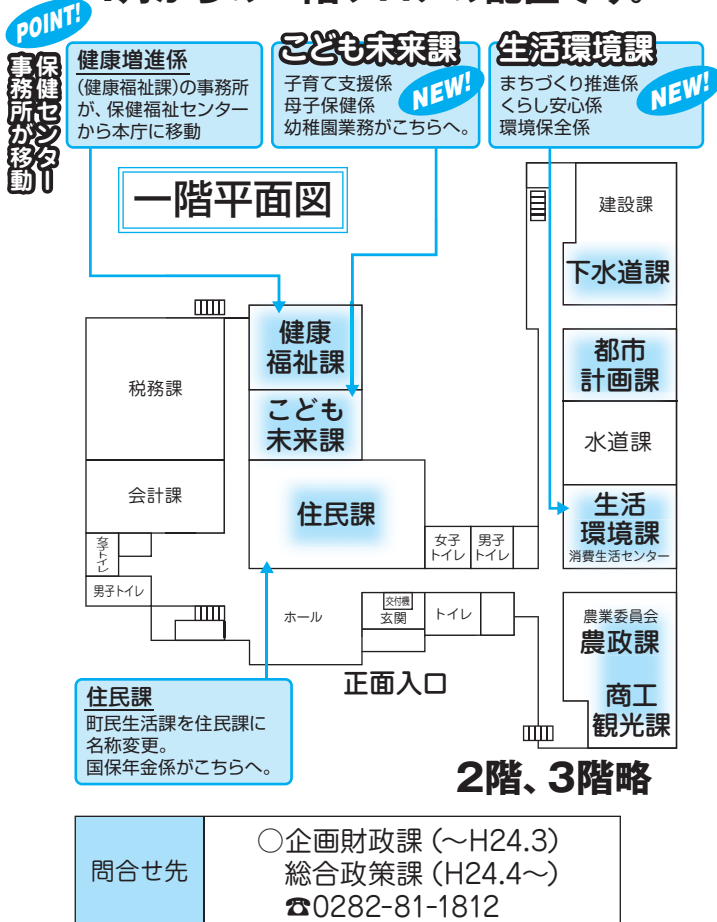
POINT!

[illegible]

保健センター事務所が移動

健康増進係
(健康福祉課)の事務所が、保健福祉センターから本庁に移動

こども未来課
子育て支援係
母子保健係
幼稚園業務がこちらへ。
NEW!

生活環境課
まちづくり推進係
くらし安心係
環境保全係
NEW!

一階平面図

建設課
下水道課
都市計画課
水道課
生活環境課
消費生活センター
農業委員会
農政課
商工観光課

健康福祉課
こども未来課
税務課
会計課
住民課
女子トイレ
男子トイレ
女子トイレ
男子トイレ
ホール
交付機
玄関
トイレ
正面入口

住民課
町民生活課を住民課に名称変更。
国保年金係がこちらへ。

2階、3階略

| 問合せ先 | ○企画財政課 (～H24.3)<br>総合政策課 (H24.4～)<br>☎0282-81-1812 |
|---|---|